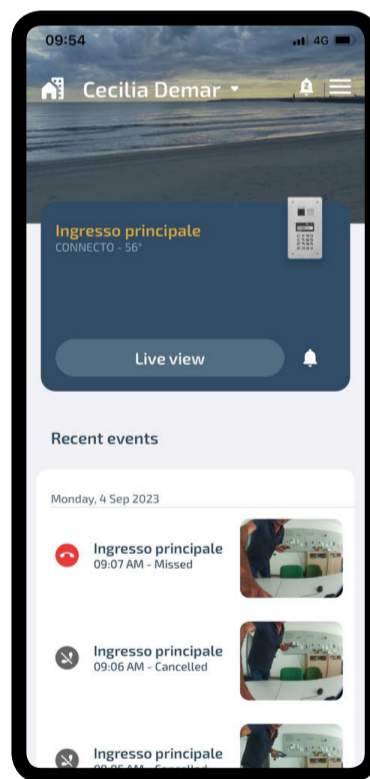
09:54

4G

Cecilia Demar

Ingresso principale
CONNECTO - 56°

Live view

Recent events

Monday, 4 Sep 2023

Ingresso principale
09:07 AM - Missed

Ingresso principale
09:06 AM - Cancelled

Ingresso principale
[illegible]